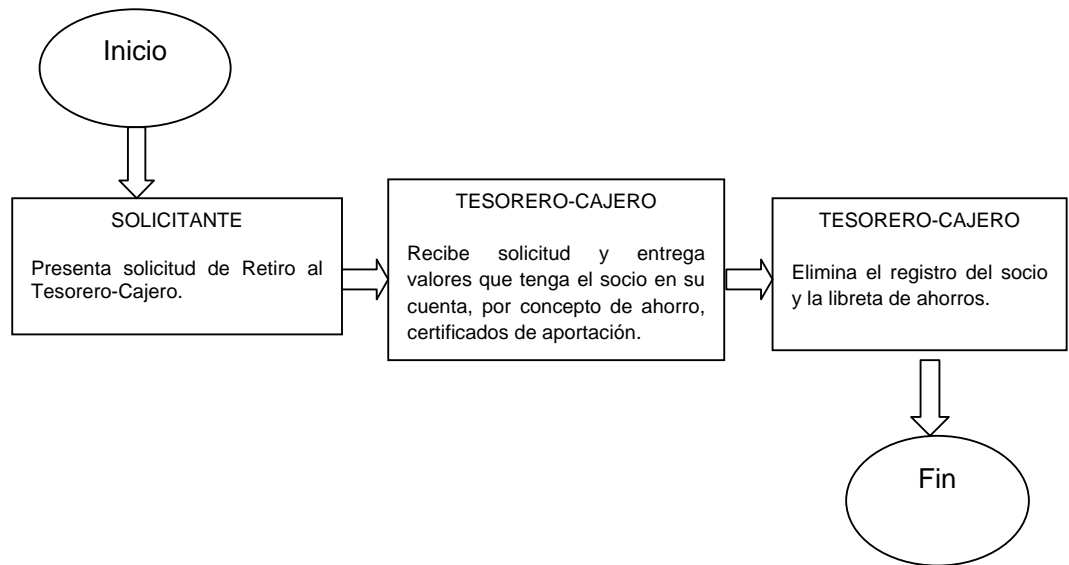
Inicio

SOLICITANTE

Presenta solicitud de Retiro al Tesorero-Cajero.

TESORERO-CAJERO

Recibe solicitud y entrega valores que tenga el socio en su cuenta, por concepto de ahorro, certificados de aportación.

TESORERO-CAJERO

Elimina el registro del socio y la libreta de ahorros.

Fin